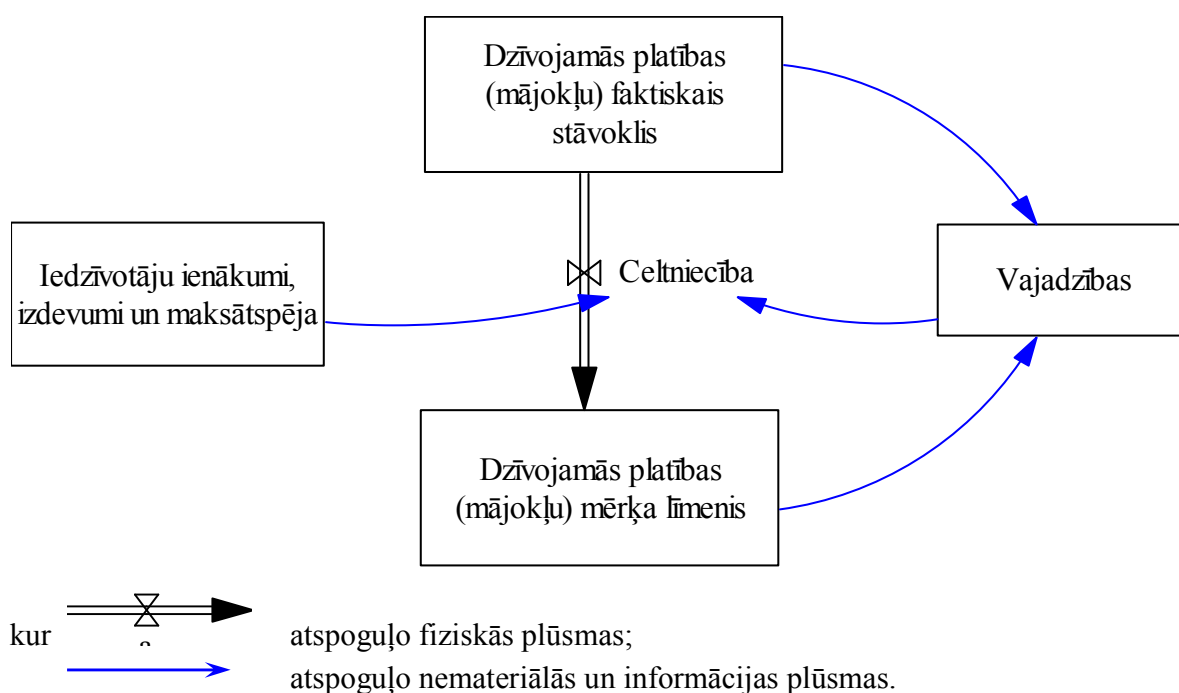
Dzīvojamās platības (mājokļu) faktiskais stāvoklis

Iedzīvotāju ienākumi, izdevumi un maksātspēja

Celtniecība

Vajadzības

Dzīvojamās platības (mājokļu) mērķa līmenis

kur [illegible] atspoguļo fiziskās plūsmas;

atspoguļo nemateriālās un informācijas plūsmas.